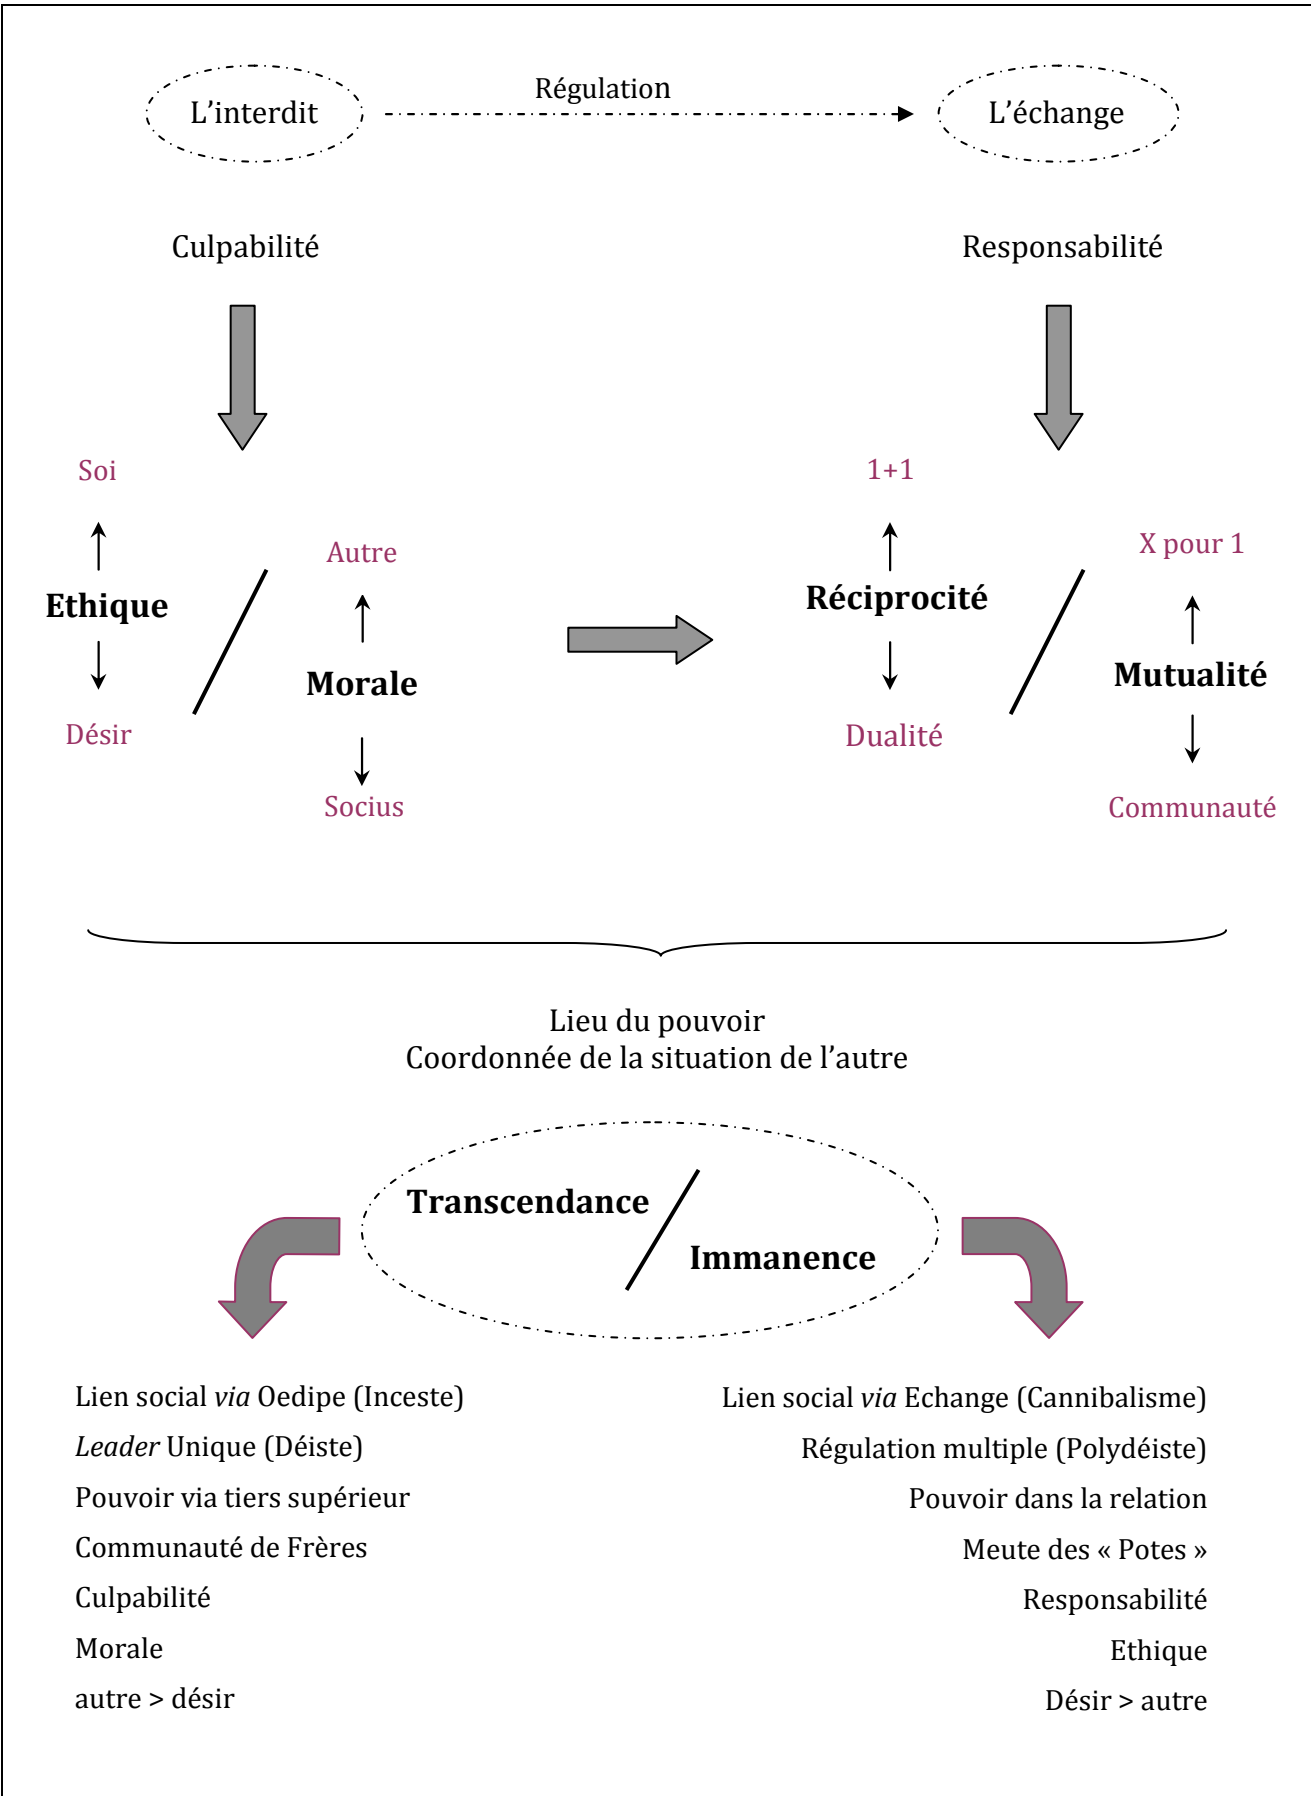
L’interdit

Régulation

L’échange

Culpabilité

Responsabilité

Soi

Ethique

Désir

Autre

Morale

Socius

1+1

Réciprocité

Dualité

X pour 1

Mutualité

Communauté

Lieu du pouvoir
Coordonnée de la situation de l’autre

Transcendance

Immanence

Lien social *via* Oedipe (Inceste)
*Leader* Unique (Déiste)
Pouvoir via tiers supérieur
Communauté de Frères
Culpabilité
Morale
autre > désir

Lien social *via* Echange (Cannibalisme)
Régulation multiple (Polydéiste)
Pouvoir dans la relation
Meute des « Potes »
Responsabilité
Ethique
Désir > autre